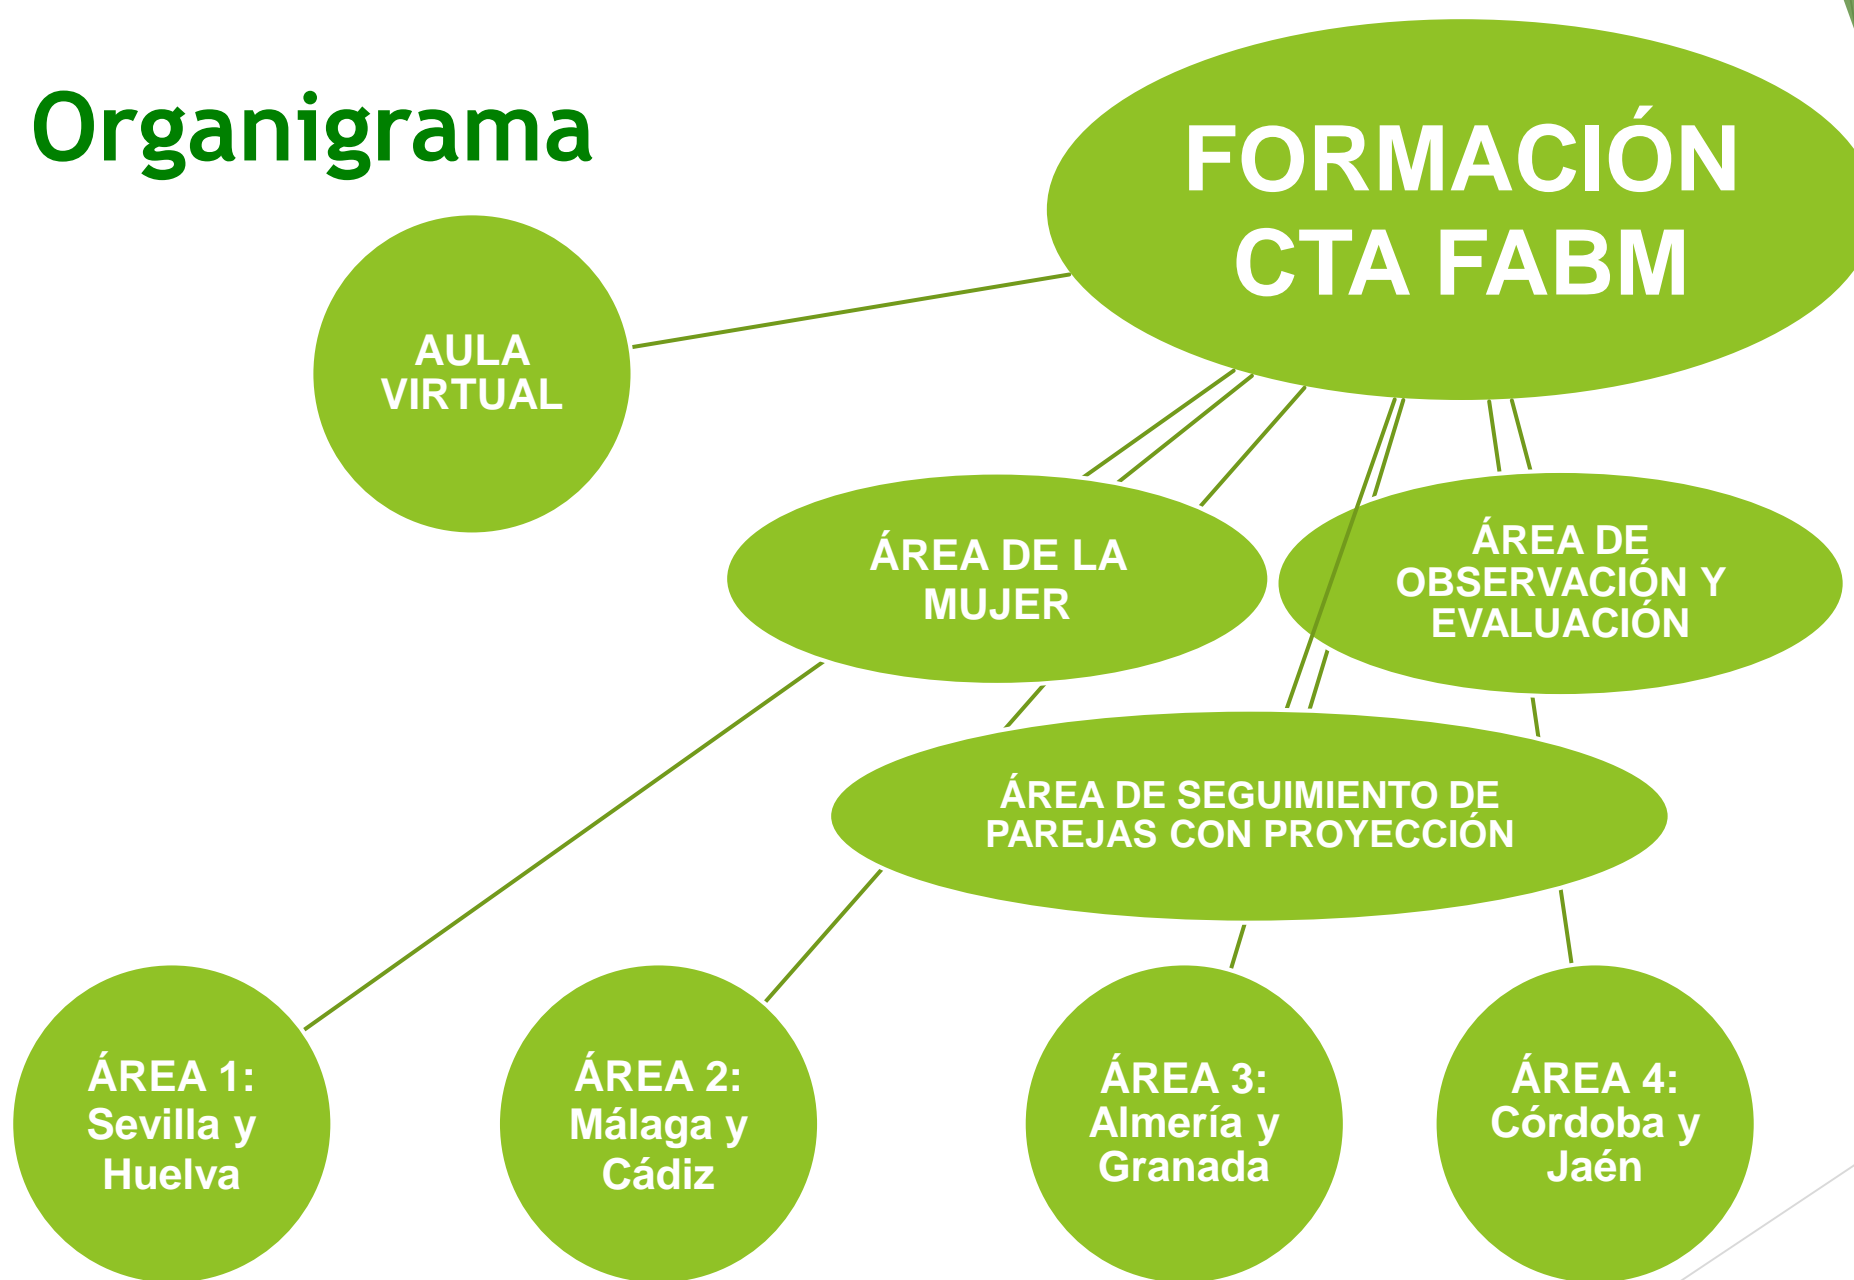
Organigrama

FORMACIÓN CTA FABM

AULA VIRTUAL

ÁREA DE LA MUJER

ÁREA DE OBSERVACIÓN Y EVALUACIÓN

ÁREA DE SEGUIMIENTO DE PAREJAS CON PROYECCIÓN

ÁREA 1: Sevilla y Huelva

ÁREA 2: Málaga y Cádiz

ÁREA 3: Almería y Granada

ÁREA 4: Córdoba y Jaén